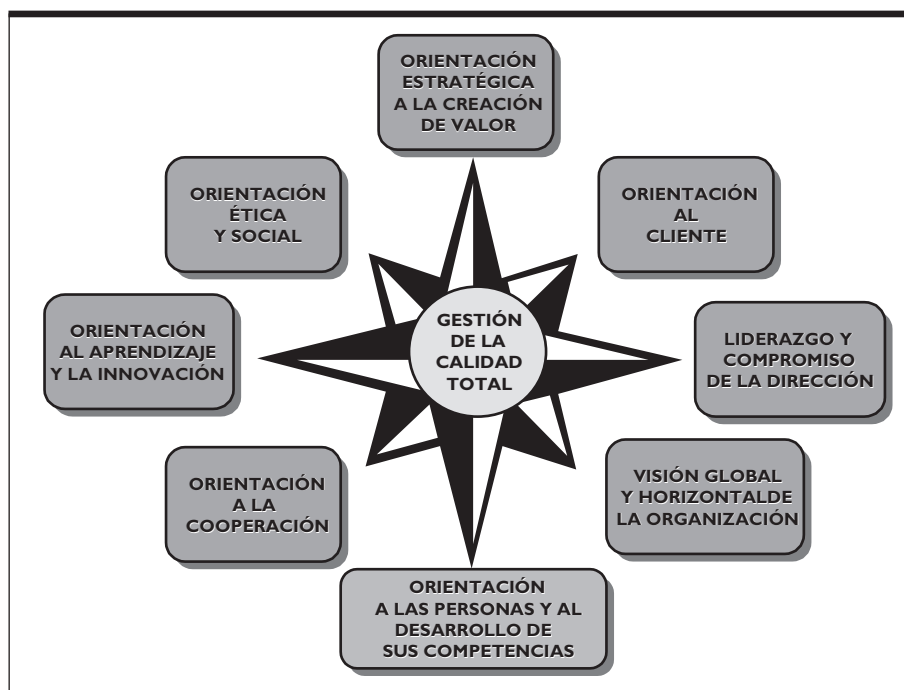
ORIENTACIÓN ESTRATÉGICA A LA CREACIÓN DE VALOR

ORIENTACIÓN ÉTICA Y SOCIAL

ORIENTACIÓN AL CLIENTE

ORIENTACIÓN AL APRENDIZAJE Y LA INNOVACIÓN

GESTIÓN DE LA CALIDAD TOTAL

LIDERAZGO Y COMPROMISO DE LA DIRECCIÓN

ORIENTACIÓN A LA COOPERACIÓN

VISIÓN GLOBAL Y HORIZONTALDE LA ORGANIZACIÓN

ORIENTACIÓN A LAS PERSONAS Y AL DESARROLLO DE SUS COMPETENCIAS